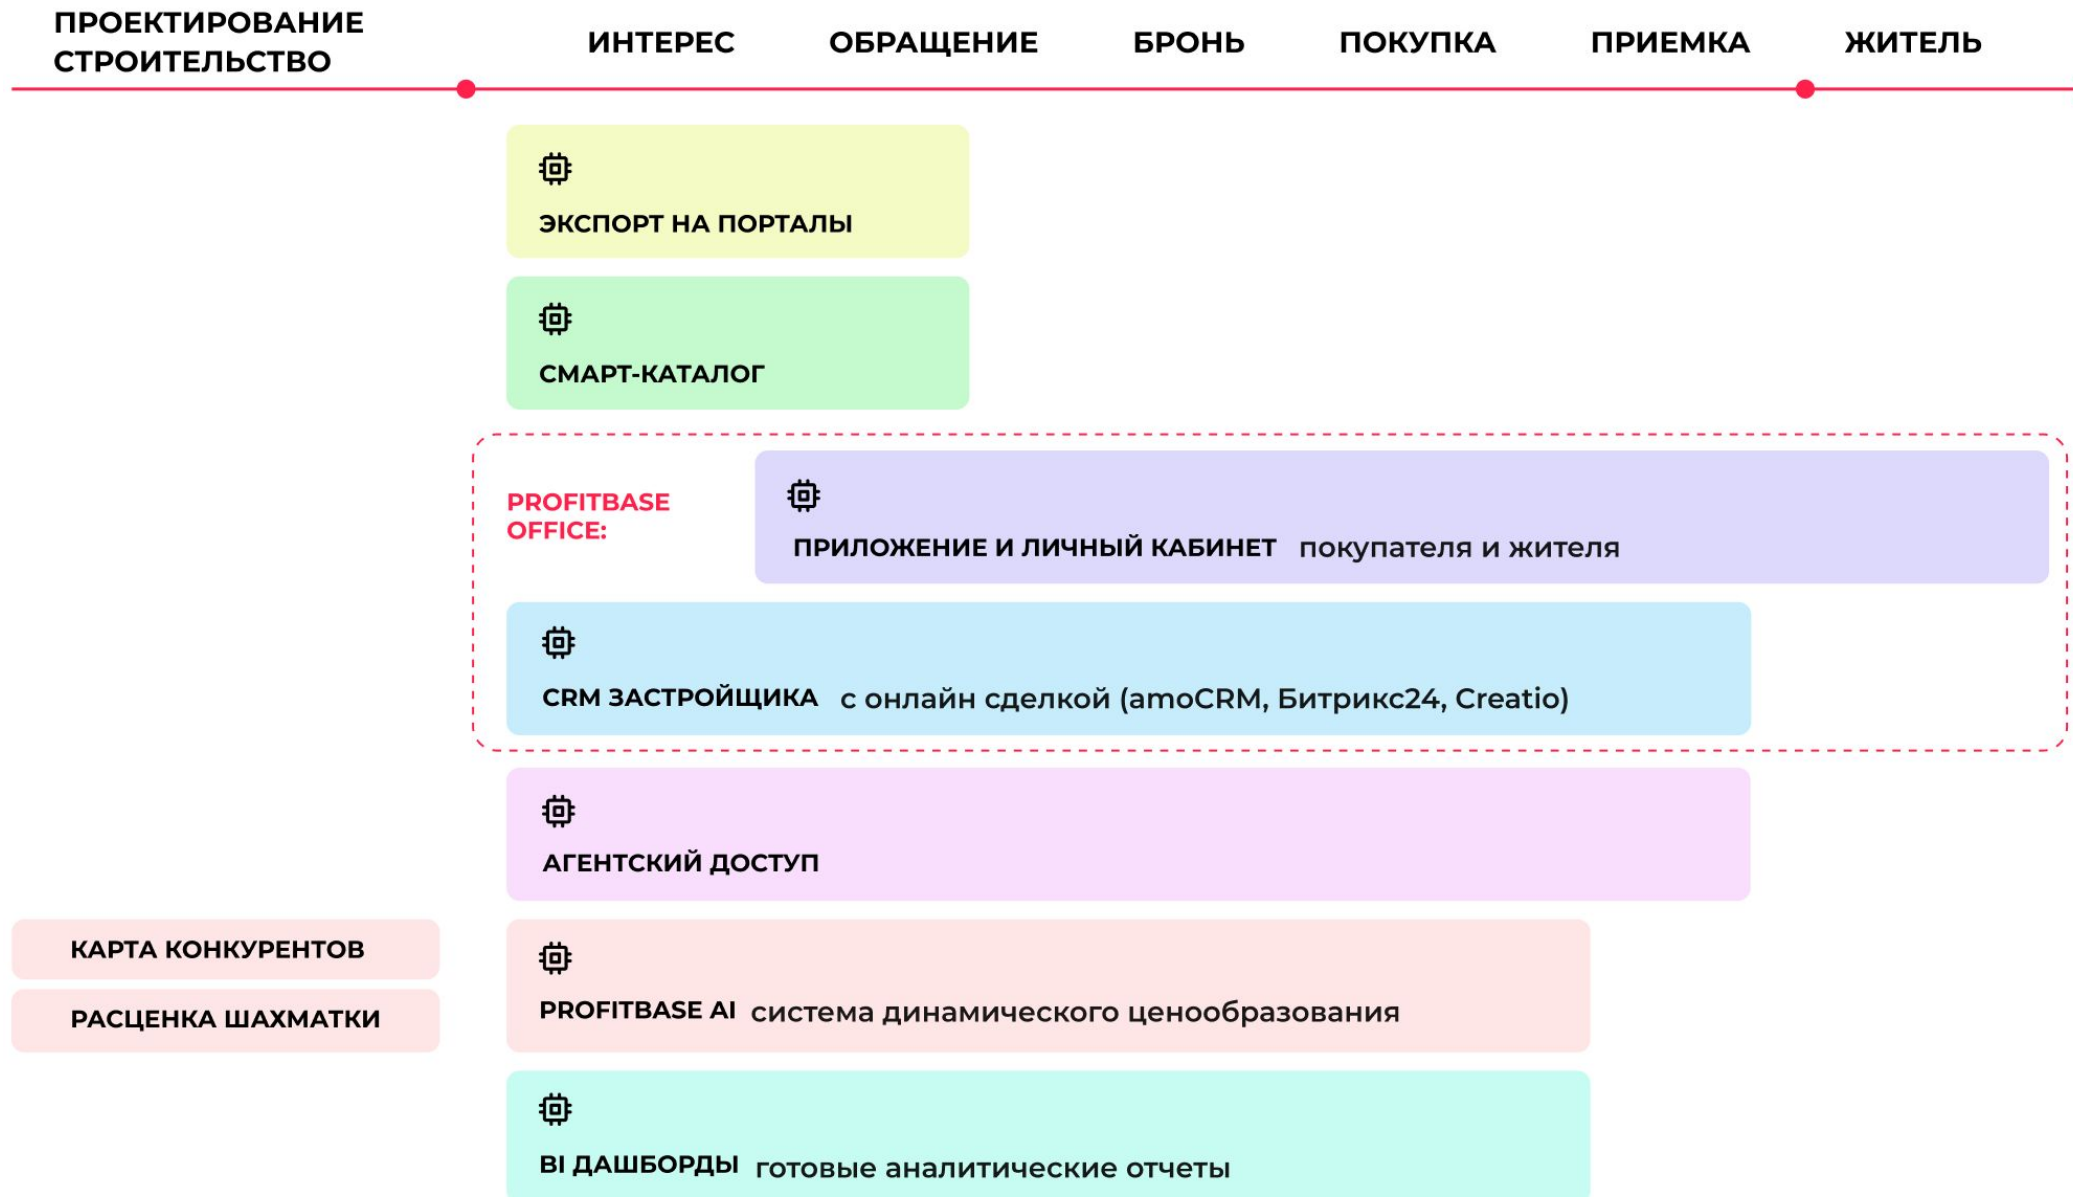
ПРОЕКТИРОВАНИЕ СТРОИТЕЛЬСТВО

ИНТЕРЕС

ОБРАЩЕНИЕ

БРОНЬ

ПОКУПКА

ПРИЕМКА

ЖИТЕЛЬ

ЭКСПОРТ НА ПОРТАЛЫ

СМАРТ-КАТАЛОГ

PROFITBASE OFFICE:

ПРИЛОЖЕНИЕ И ЛИЧНЫЙ КАБИНЕТ покупателя и жителя

CRM ЗАСТРОЙЩИКА с онлайн сделкой (amoCRM, Битрикс24, Creatio)

АГЕНТСКИЙ ДОСТУП

КАРТА КОНКУРЕНТОВ

РАСЦЕНКА ШАХМАТКИ

PROFITBASE AI система динамического ценообразования

BI ДАШБОРДЫ готовые аналитические отчеты